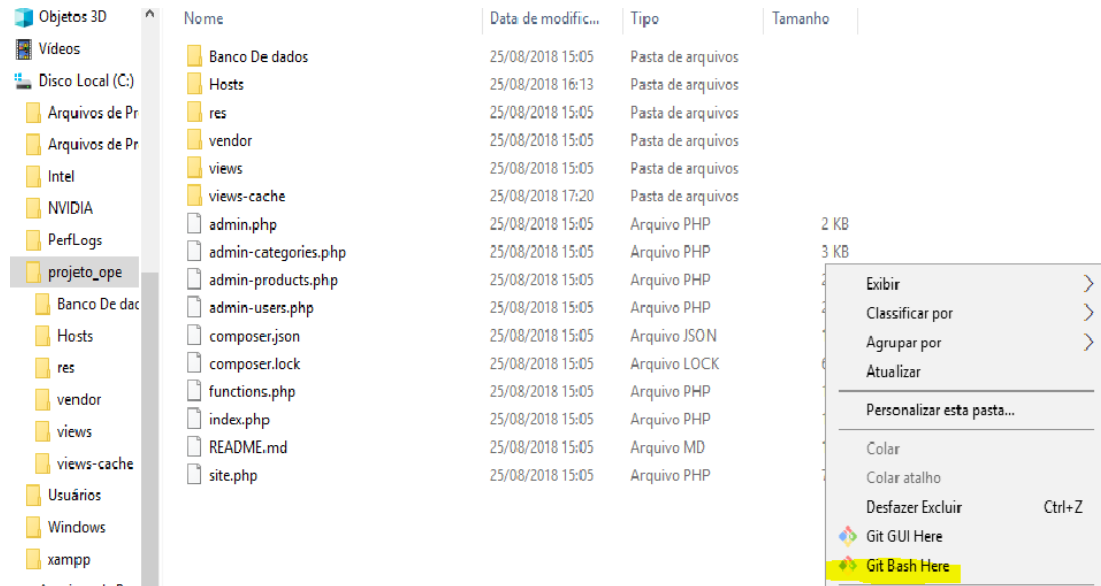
Objetos 3D
Vídeos
Disco Local (C:)
Arquivos de Pr
Arquivos de Pr
Intel
NVIDIA
PerfLogs
projeto_ope
Banco De dad
Hosts
res
vendor
views
views-cache
Usuários
Windows
xampp

| Nome | Data de modific... | Tipo | Tamanho |
|---|---|---|---|
| Banco De dados | 25/08/2018 15:05 | Pasta de arquivos | |
| Hosts | 25/08/2018 16:13 | Pasta de arquivos | |
| res | 25/08/2018 15:05 | Pasta de arquivos | |
| vendor | 25/08/2018 15:05 | Pasta de arquivos | |
| views | 25/08/2018 15:05 | Pasta de arquivos | |
| views-cache | 25/08/2018 17:20 | Pasta de arquivos | |
| admin.php | 25/08/2018 15:05 | Arquivo PHP | 2 KB |
| admin-categories.php | 25/08/2018 15:05 | Arquivo PHP | 3 KB |
| admin-products.php | 25/08/2018 15:05 | Arquivo PHP | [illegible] |
| admin-users.php | 25/08/2018 15:05 | Arquivo PHP | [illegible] |
| composer.json | 25/08/2018 15:05 | Arquivo JSON | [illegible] |
| composer.lock | 25/08/2018 15:05 | Arquivo LOCK | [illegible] |
| functions.php | 25/08/2018 15:05 | Arquivo PHP | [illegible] |
| index.php | 25/08/2018 15:05 | Arquivo PHP | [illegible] |
| README.md | 25/08/2018 15:05 | Arquivo MD | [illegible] |
| site.php | 25/08/2018 15:05 | Arquivo PHP | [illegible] |

Exibir
Classificar por
Agrupar por
Atualizar
Personalizar esta pasta...
Colar
Colar atalho
Desfazer Excluir Ctrl+Z
Git GUI Here
Git Bash Here